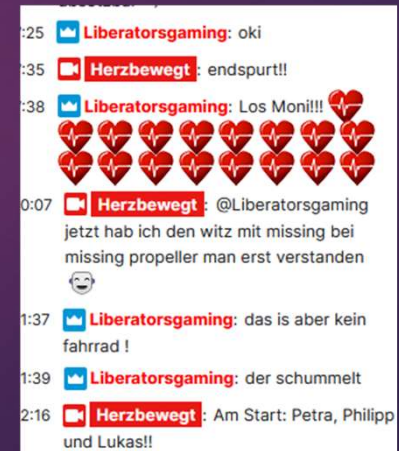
:25 Liberatorsgaming: oki

:35 Herzbewegt: endspurt!!

:38 Liberatorsgaming: Los Moni!!!

0:07 Herzbewegt: @Liberatorsgaming jetzt hab ich den witz mit missing bei missing propeller man erst verstanden

1:37 Liberatorsgaming: das is aber kein fahrrad !

1:39 Liberatorsgaming: der schummelt

2:16 Herzbewegt: Am Start: Petra, Philipp und Lukas!!